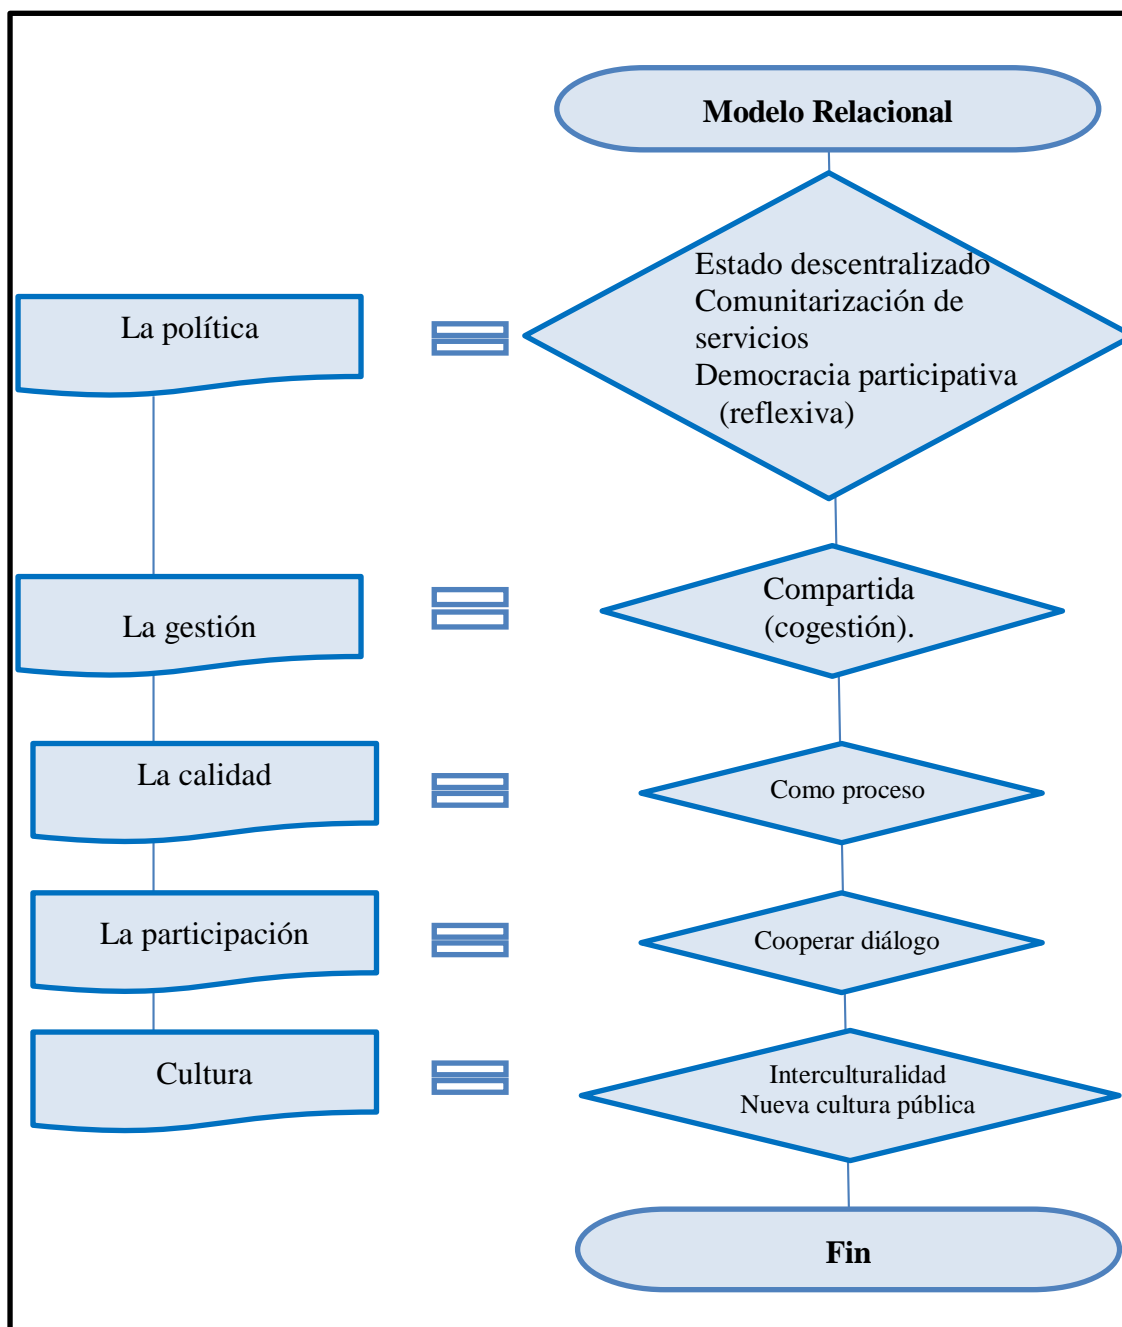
Modelo Relacional

La política

Estado descentralizado
Comunitarización de servicios
Democracia participativa (reflexiva)

La gestión

Compartida (cogestión).

La calidad

Como proceso

La participación

Cooperar diálogo

Cultura

Interculturalidad
Nueva cultura pública

Fin